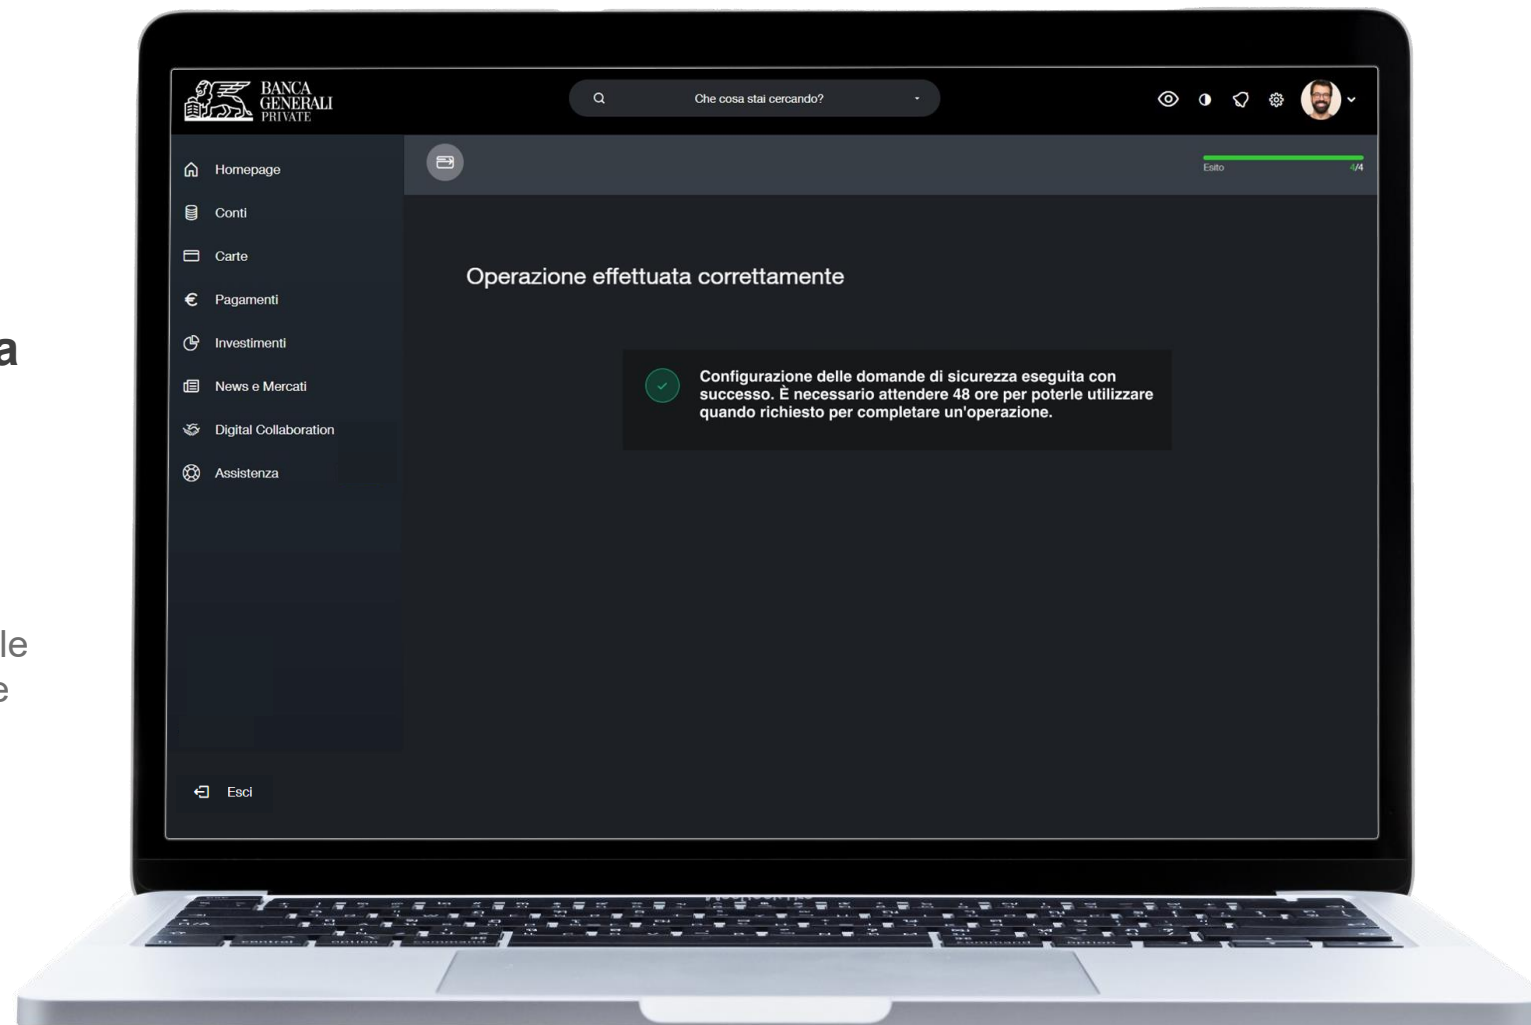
a

le
e

BANCA GENERALI PRIVATE

Che cosa stai cercando?

Homepage
Conti
Carte
Pagamenti
Investimenti
News e Mercati
Digital Collaboration
Assistenza

Esci

Esito 4/4

Operazione effettuata correttamente

Configurazione delle domande di sicurezza eseguita con successo. È necessario attendere 48 ore per poterle utilizzare quando richiesto per completare un'operazione.